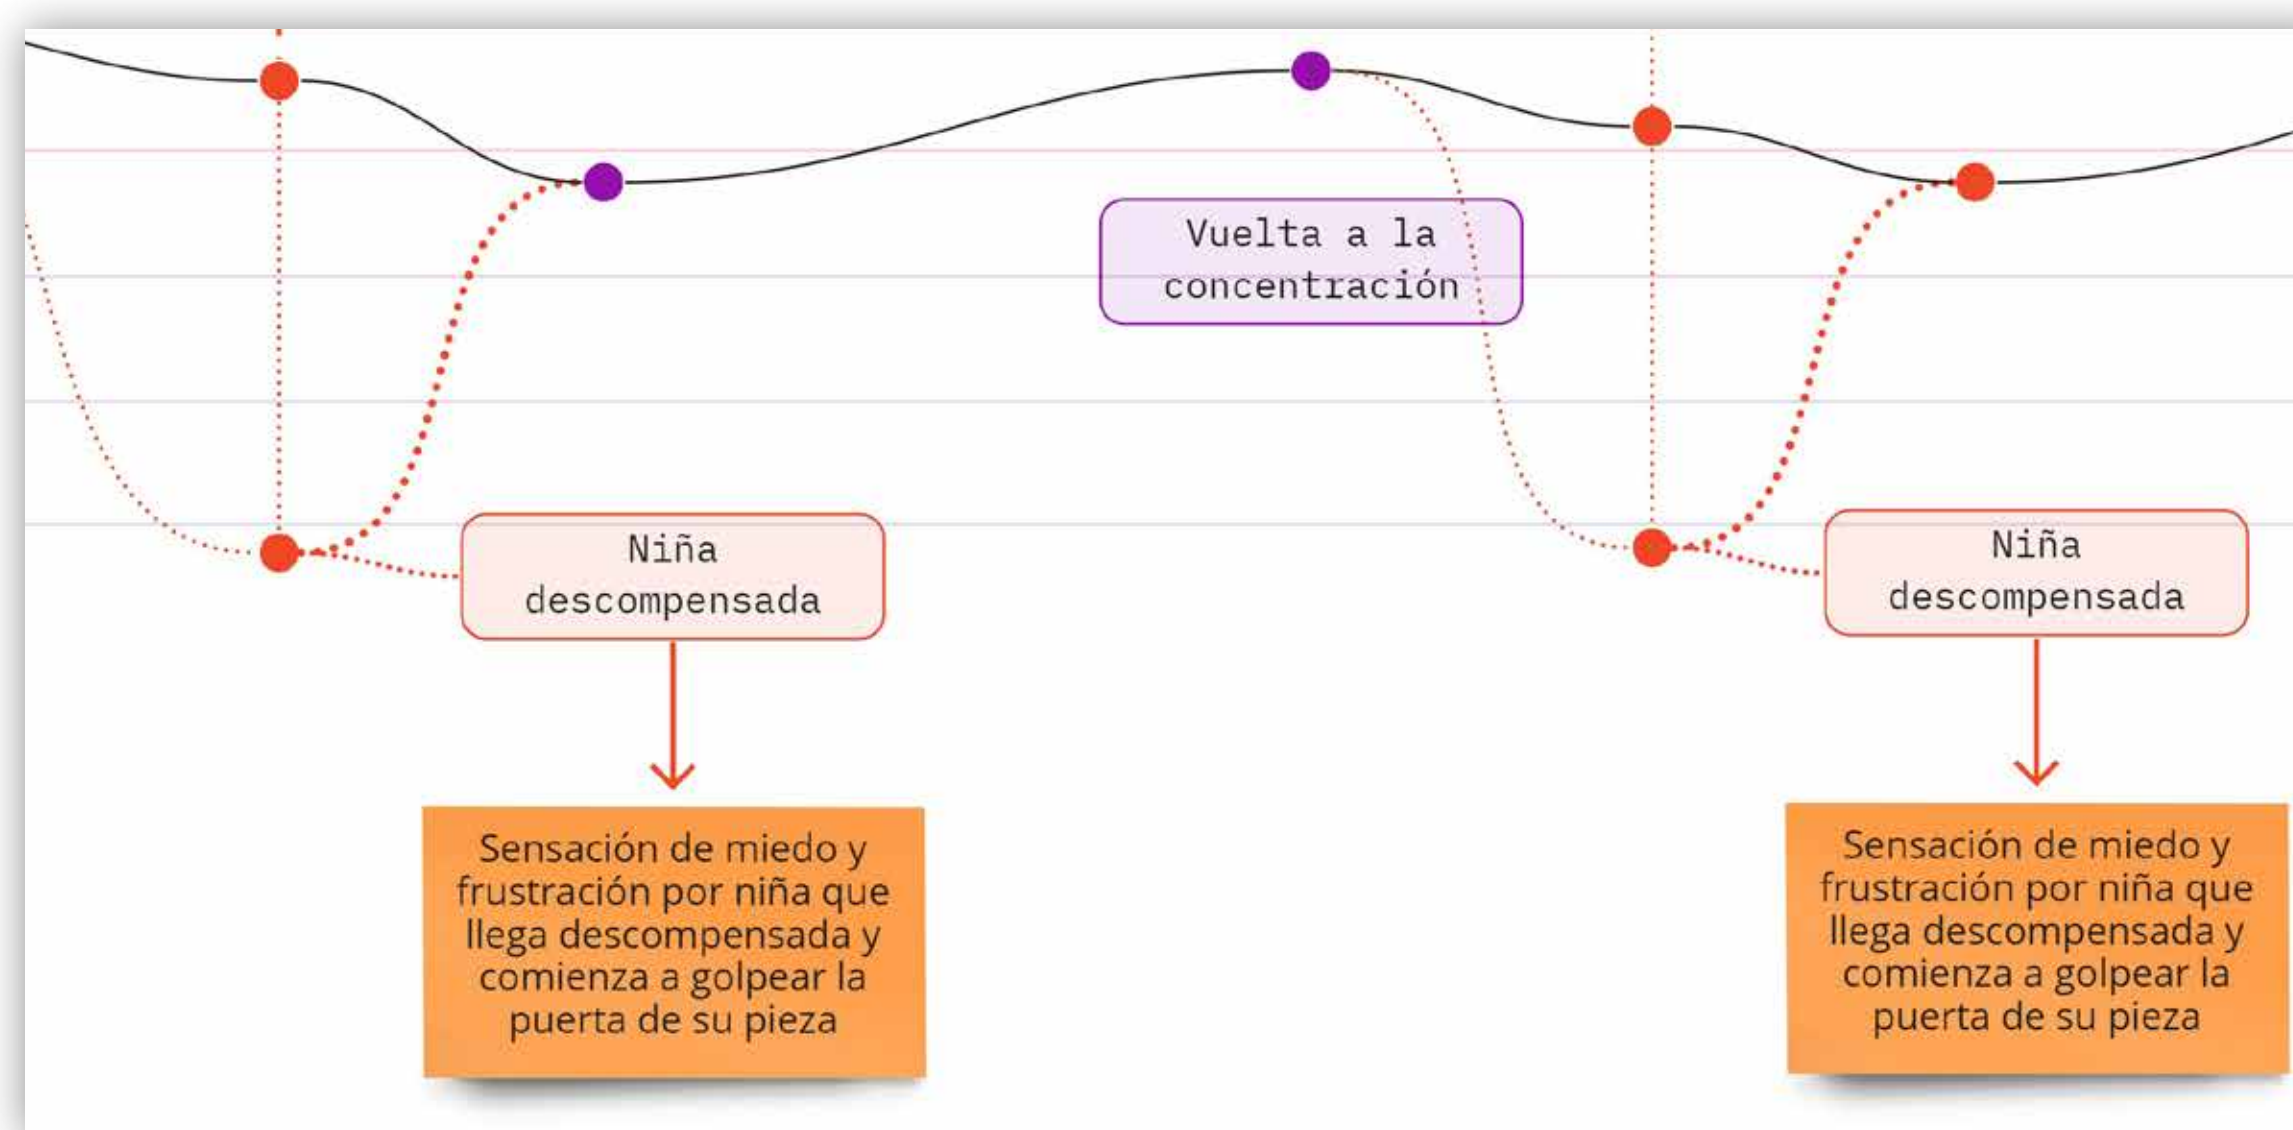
Vuelta a la concentración

Niña descompensada

Niña descompensada

Sensación de miedo y frustración por niña que llega descompensada y comienza a golpear la puerta de su pieza

Sensación de miedo y frustración por niña que llega descompensada y comienza a golpear la puerta de su pieza